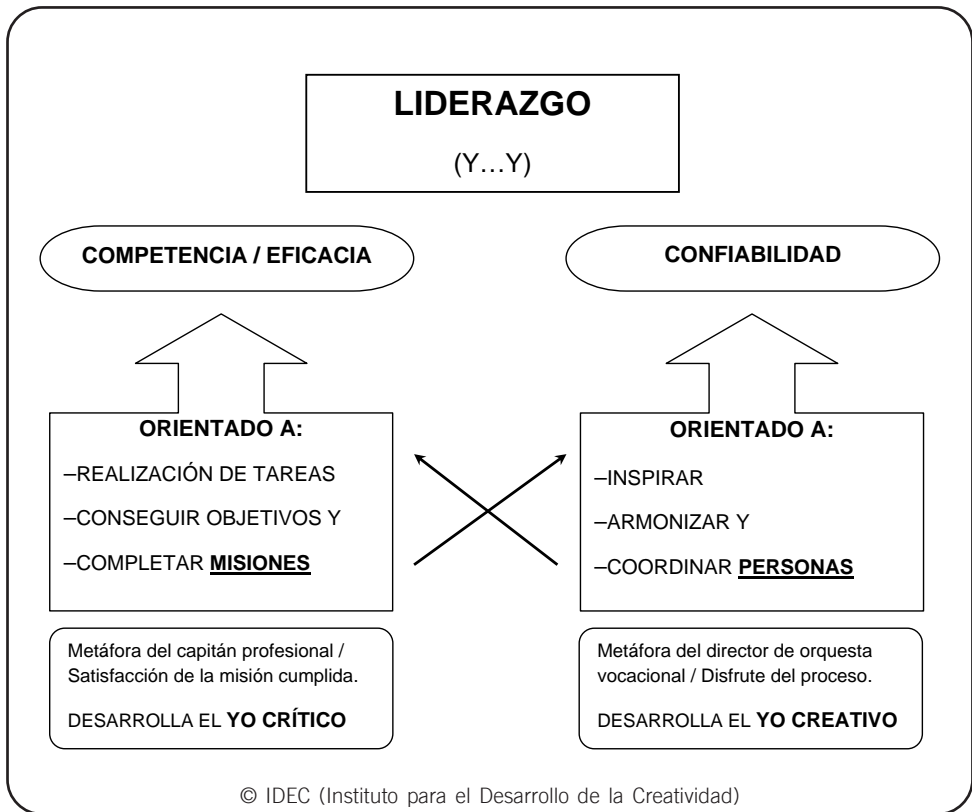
LIDERAZGO

(Y…Y)

COMPETENCIA / EFICACIA

CONFIABILIDAD

ORIENTADO A:

–REALIZACIÓN DE TAREAS

–CONSEGUIR OBJETIVOS Y

–COMPLETAR **MISIONES**

ORIENTADO A:

–INSPIRAR

–ARMONIZAR Y

–COORDINAR **PERSONAS**

Metáfora del capitán profesional / Satisfacción de la misión cumplida.

DESARROLLA EL **YO CRÍTICO**

Metáfora del director de orquesta vocacional / Disfrute del proceso.

DESARROLLA EL **YO CREATIVO**

© IDEC (Instituto para el Desarrollo de la Creatividad)